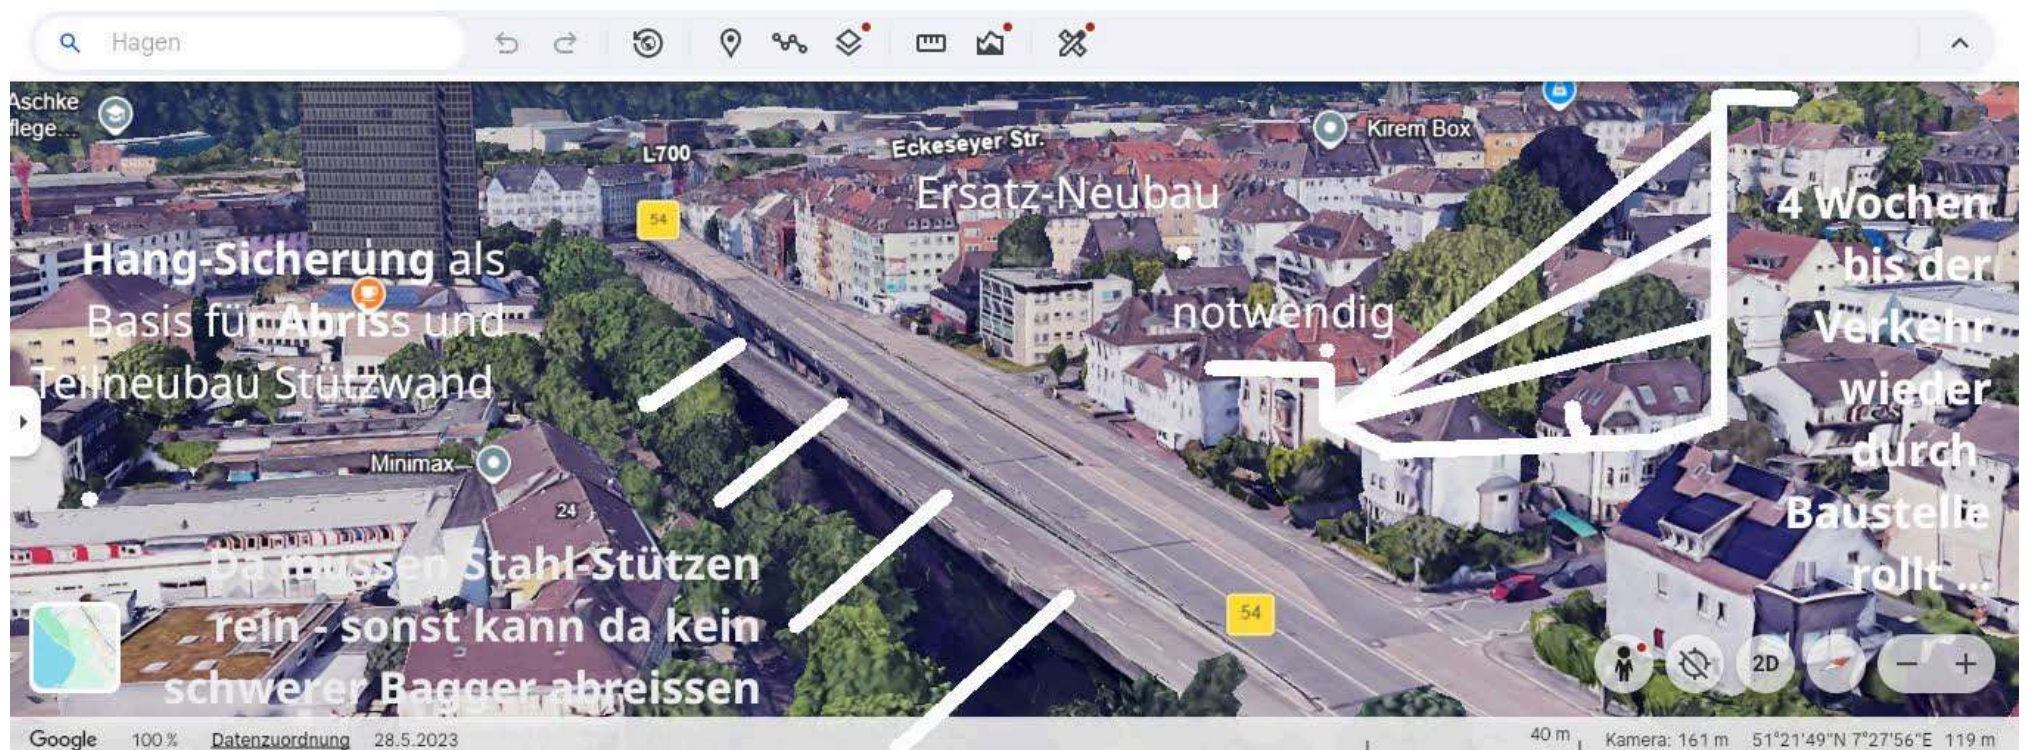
Hagen

Aschke flege...

L700

Eckeseyer Str.

Kirem Box

Ersatz-Neubau

notwendig

4 Wochen bis der Verkehr wieder durch Baustelle rollt ...

54

Hang-Sicherung als Basis für Abriss und Teilneubau Stützwand

Minimax

24

Da müssen Stahl-Stützen rein - sonst kann da kein schwerer Bagger abreissen

54

2D

Google 100 % Datenzuordnung 28.5.2023 40 m Kamera: 161 m 51°21'49"N 7°27'56"E 119 m